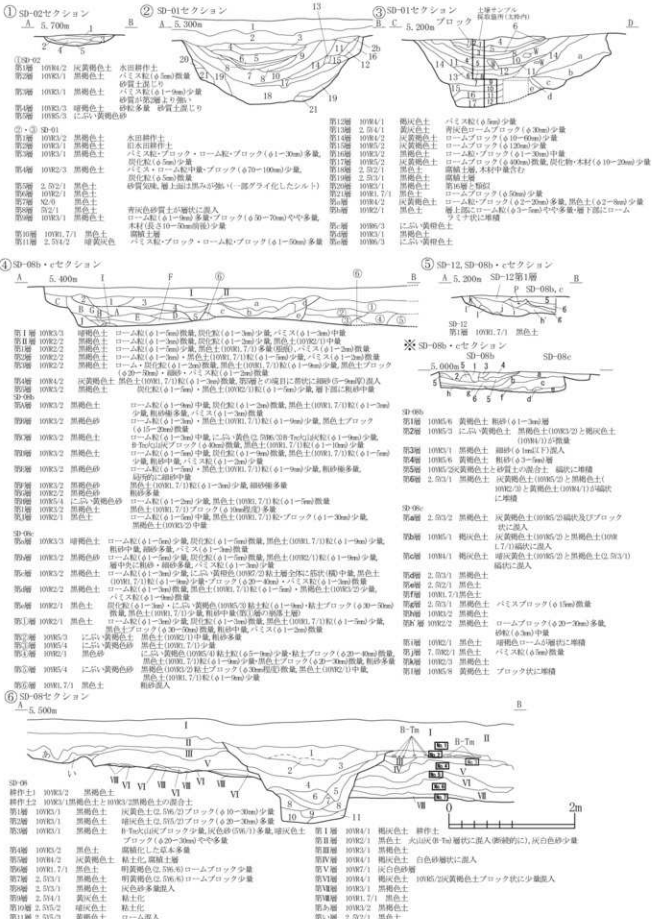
① SD-02セクション

A 5.700m B

② SD-01セクション

A 5.300m B

③ SD-01セクション

土壌サンプル
採取箇所(太枠内)

C 5.200m ブロック D

④ SD-08b・cセクション

A 5.400m B

⑤ SD-12, SD-08b・cセクション

A 5.200m SD-12第1層 SD-08b, c B

SD-12
第1層 10YR1.7/1 黒色土

※ SD-08b・cセクション

SD-08b SD-08c

5.000m

⑥ SD-08セクション

A 5.500m B

B-Tm B-Tm

0 2m

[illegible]